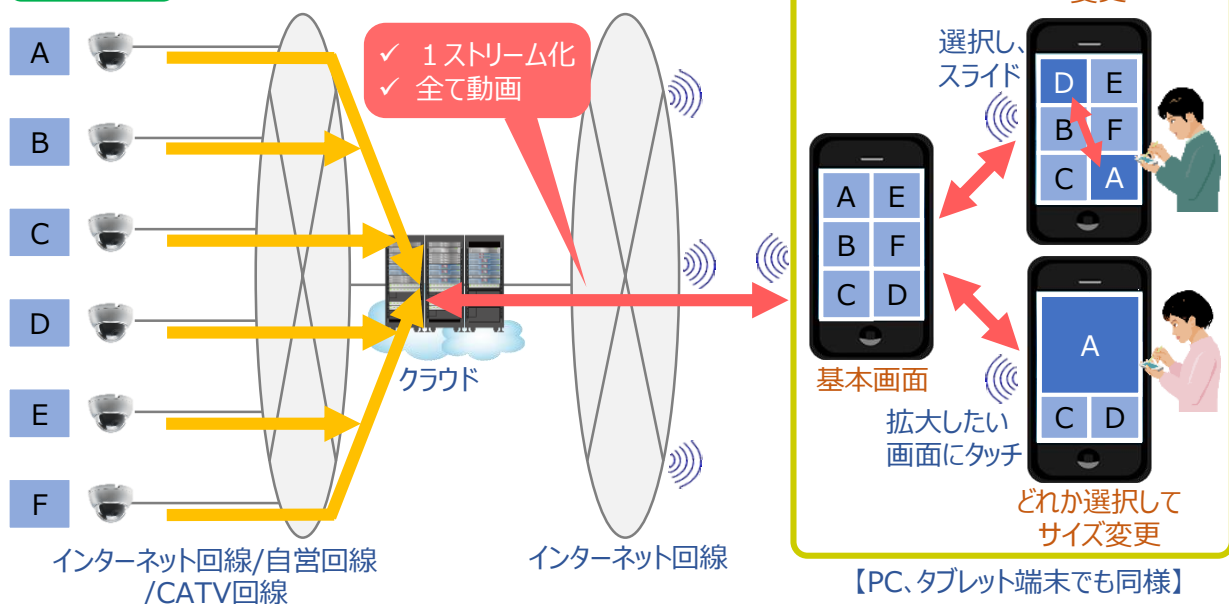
A
B
C
D
E
F

✓ １ストリーム化
✓ 全て動画

クラウド

インターネット回線/自営回線
/CATV回線

インターネット回線

選択し、
スライド

D E
B F
C A

A E
B F
C D

基本画面

A
C D

拡大したい
画面にタッチ

どれか選択して
サイズ変更

【PC、タブレット端末でも同様】